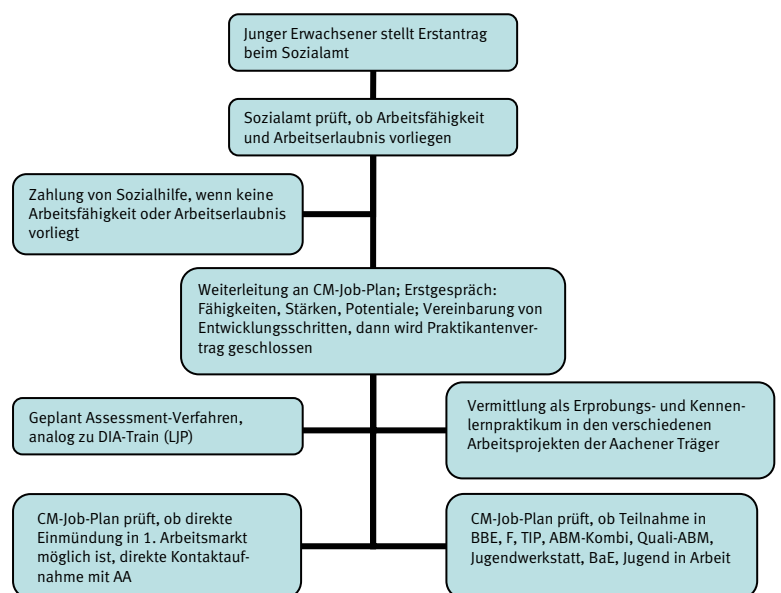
Junger Erwachsener stellt Erstantrag beim Sozialamt

Sozialamt prüft, ob Arbeitsfähigkeit und Arbeitserlaubnis vorliegen

Zahlung von Sozialhilfe, wenn keine Arbeitsfähigkeit oder Arbeitserlaubnis vorliegt

Weiterleitung an CM-Job-Plan; Erstgespräch: Fähigkeiten, Stärken, Potentiale; Vereinbarung von Entwicklungsschritten, dann wird Praktikantenvertrag geschlossen

Geplant Assessment-Verfahren, analog zu DIA-Train (LJP)

Vermittlung als Erprobungs- und Kennenlernpraktikum in den verschiedenen Arbeitsprojekten der Aachener Träger

CM-Job-Plan prüft, ob direkte Einmündung in 1. Arbeitsmarkt möglich ist, direkte Kontaktaufnahme mit AA

CM-Job-Plan prüft, ob Teilnahme in BBE, F, TIP, ABM-Kombi, Quali-ABM, Jugendwerkstatt, BaE, Jugend in Arbeit